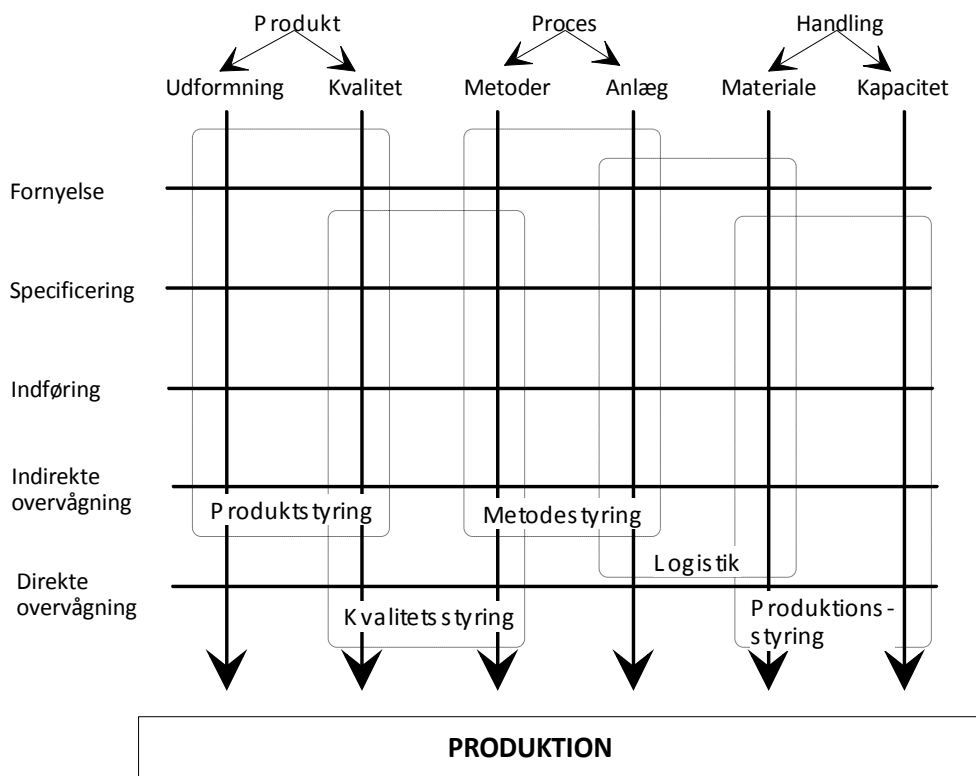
Produkt

Proces

Handling

Udformning

Kvalitet

Metoder

Anlæg

Materiale

Kapacitet

Fornyelse

Specificering

Indføring

Indirekte overvågning

Produktstyring

Metodestyring

Logistik

Direkte overvågning

Kvalitetsstyring

Produktions-styring

PRODUKTION